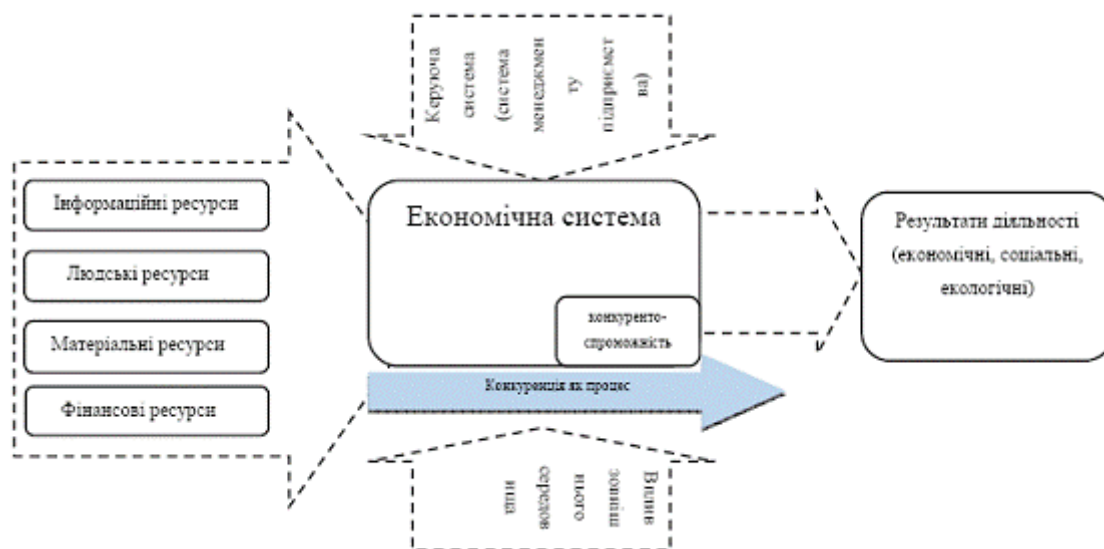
Керуюча система (система менеджменту підприємства)

Інформаційні ресурси

Людські ресурси

Матеріальні ресурси

Фінансові ресурси

Економічна система

конкурентоспроможність

Конкуренція як процес

Результати діяльності (економічні, соціальні, екологічні)

Вплив зовнішнього середовища